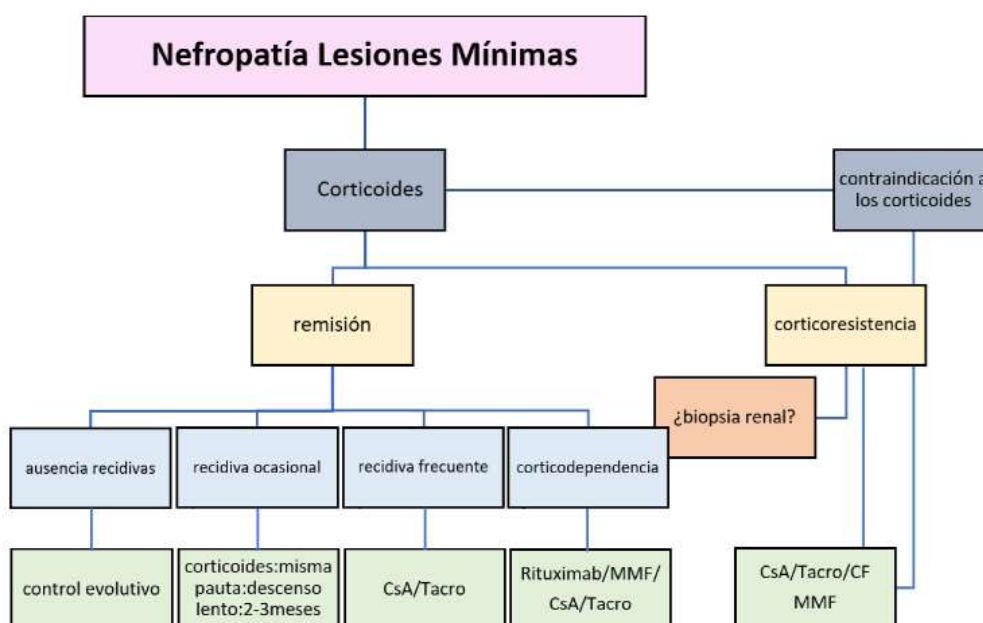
Nefropatía Lesiones Mínimas

Corticoides

contraindicación a los corticoides

remisión

corticoresistencia

¿biopsia renal?

ausencia recidivas

recidiva ocasional

recidiva frecuente

corticodependencia

control evolutivo

corticoides:misma pauta:descenso lento:2-3meses

CsA/Tacro

Rituximab/MMF/ CsA/Tacro

CsA/Tacro/CF MMF